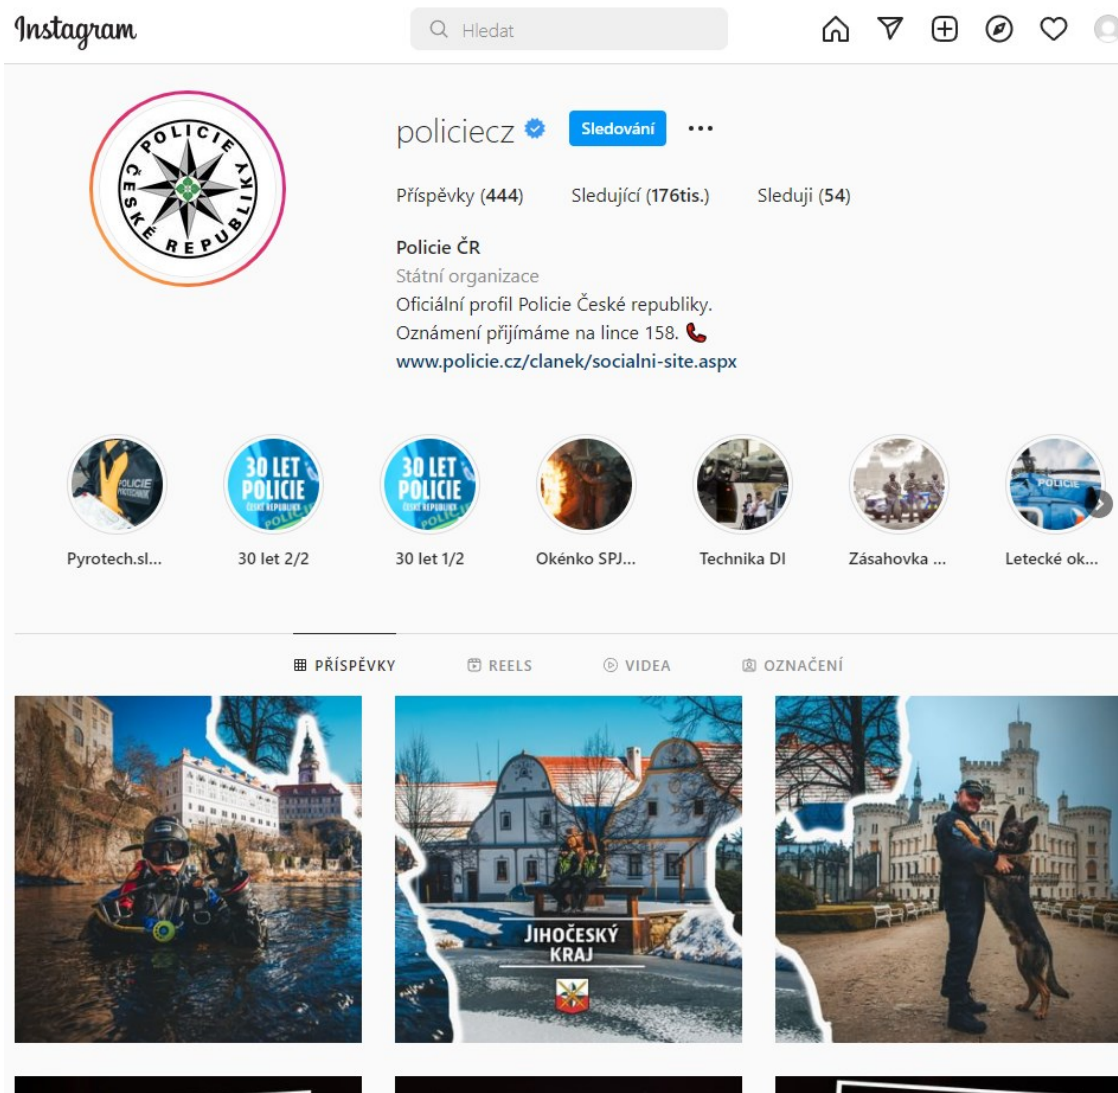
Instagram

Hledat

POLICIE ČESKÉ REPUBLIKY

policiecz Sledování ···

Příspěvky (444) Sledující (176tis.) Sleduji (54)

Policie ČR
Státní organizace
Oficiální profil Policie České republiky.
Oznámení přijímáme na lince 158. 📞
www.policie.cz/clanek/socialni-site.aspx

POLICIE PYROTECHNIK
Pyrotech.sl...

30 LET POLICIE ČESKÉ REPUBLIKY POLICIE
30 let 2/2

30 LET POLICIE ČESKÉ REPUBLIKY POLICIE
30 let 1/2

Okénko SPJ...

Technika DI

Zásahovka ...

POLICIE
Letecké ok...

PŘÍSPĚVKY REELS VIDEA OZNAČENÍ

JIHOČESKÝ KRAJ